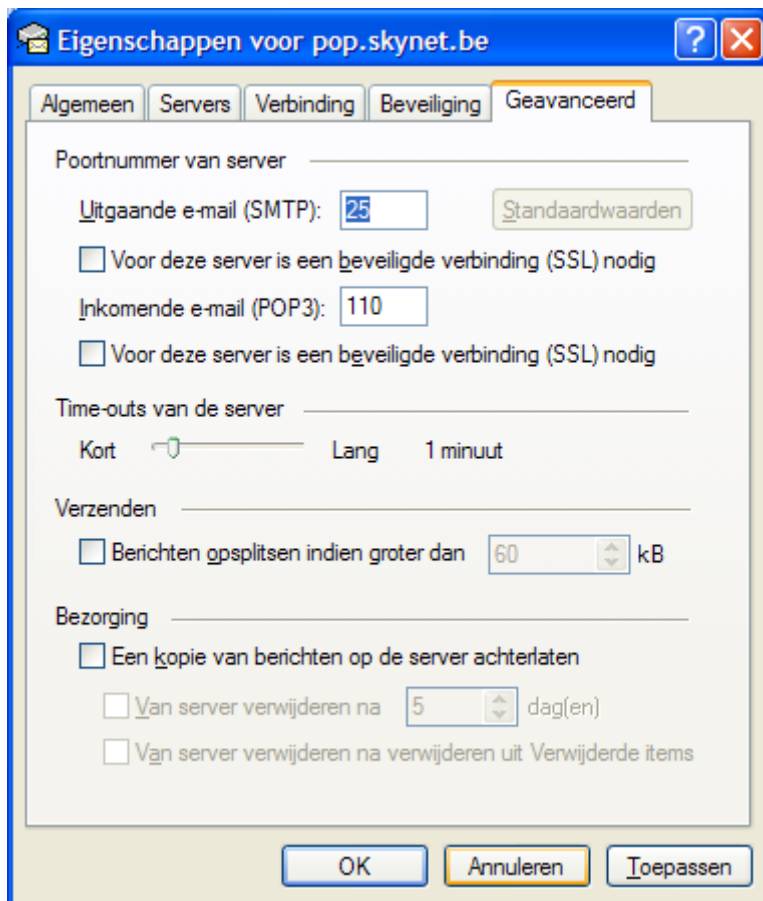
Eigenschappen voor pop.skynet.be

Algemeen | Servers | Verbinding | Beveiliging | Geavanceerd

Poortnummer van server

Uitgaande e-mail (SMTP): 25 Standaardwaarden

Voor deze server is een beveiligde verbinding (SSL) nodig

Inkomende e-mail (POP3): 110

Voor deze server is een beveiligde verbinding (SSL) nodig

Time-outs van de server

Kort Lang 1 minuut

Verzenden

Berichten opsplitsen indien groter dan 60 kB

Bezorging

Een kopie van berichten op de server achterlaten

Van server verwijderen na 5 dag(en)

Van server verwijderen na verwijderen uit Verwijderde items

OK Annuleren Toepassen